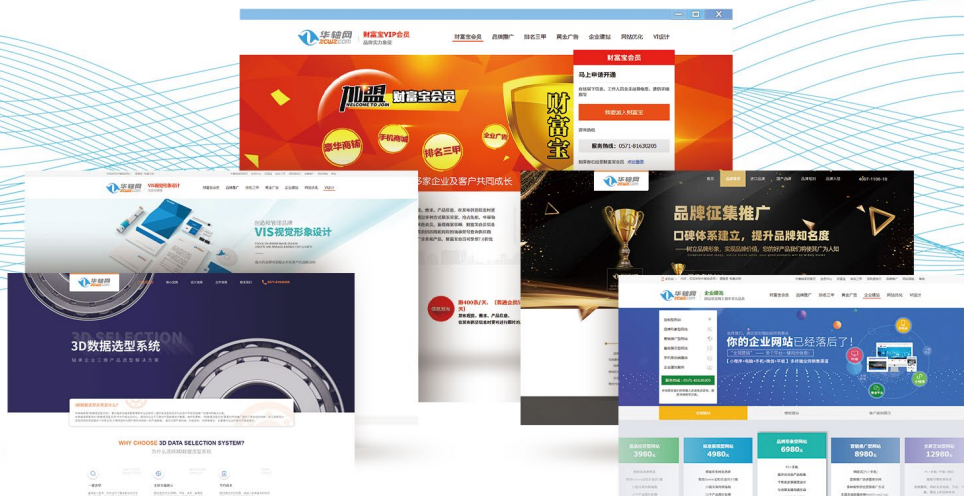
华轴网
财富宝VIP会员
财富宝会员 品牌推广 排名三甲 黄金广告 企业建站 网站优化 VI设计
加盟 WELCOME TO JOIN 财富宝会员
手机商城
微华商铺
排名三甲
企业官网
财富宝
财富宝会员
马上申请开通
我要加入财富宝
服务热线 0571-81630205
形象企业及客户共同成长
VIS视觉形象设计
VIS视觉形象设计
品牌征集推广
口碑体系建立，提升品牌知名度
3D SELECTION
3D数据选型系统
WHY CHOOSE 3D DATA SELECTION SYSTEM?
你的企业网站已经落后了！
3980
4980
6980
8980
12980